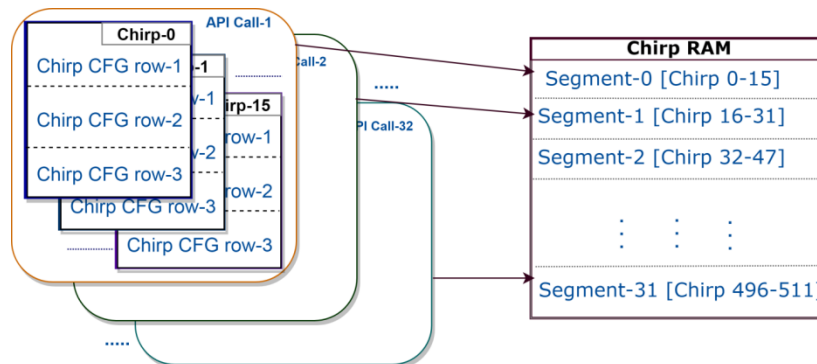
Chirp-0

API Call-1

Chirp CFG row-1

Chirp CFG row-2

Chirp CFG row-3

-1

-1

-2

Chirp CFG row-3

Call-2

rp-15

row-1

row-2

Chirp CFG row-3

.....

PI Call-32

.....

Chirp RAM

Segment-0 [Chirp 0-15]

Segment-1 [Chirp 16-31]

Segment-2 [Chirp 32-47]

Segment-31 [Chirp 496-511]